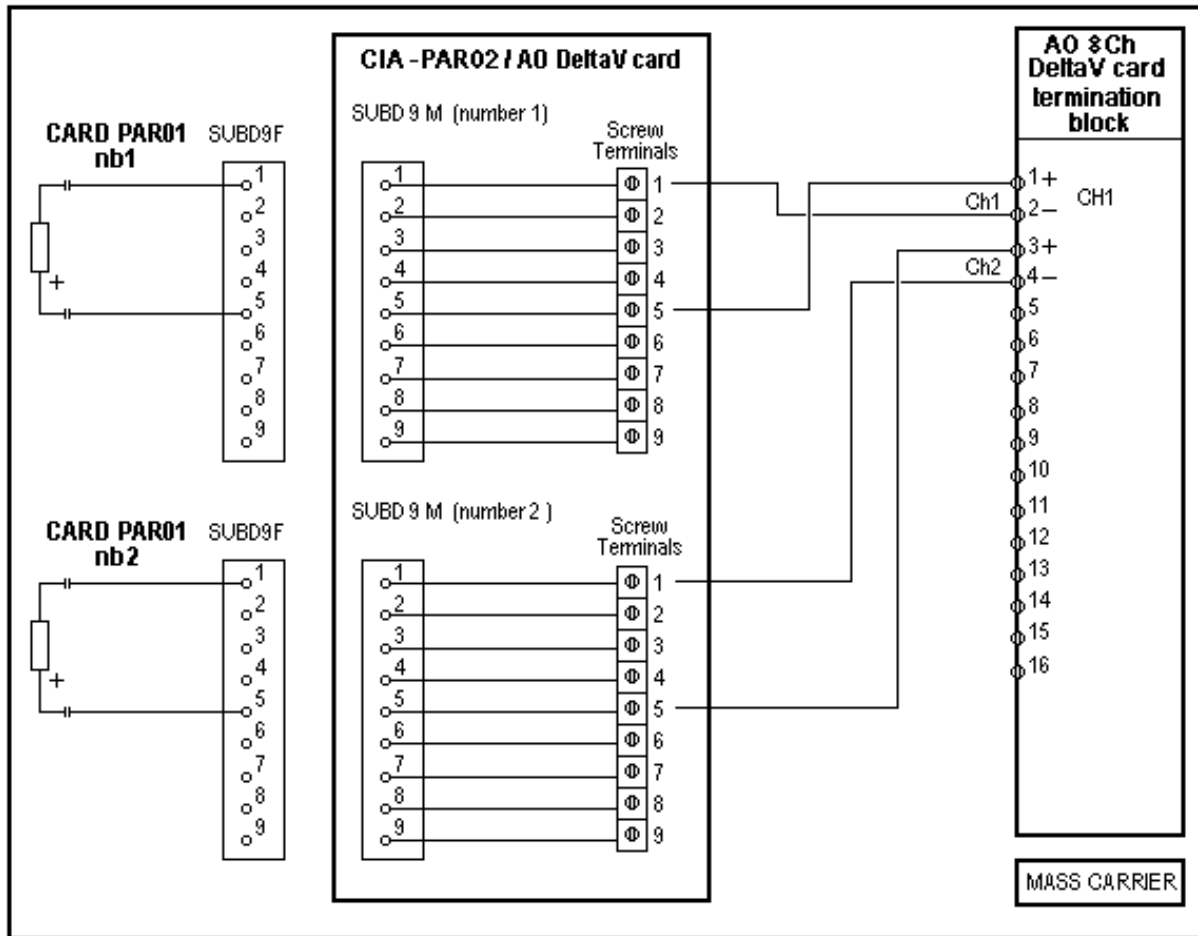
CIA - PAR02 / AO DeltaV card

SUBD 9 M (number 1)

Screw Terminals

CARD PAR01 nb1

SUBD9F

1
2
3
4
5
6
7
8
9

+

1
2
3
4
5
6
7
8
9

1
2
3
4
5
6
7
8
9

AO 8Ch DeltaV card termination block

1+
2−
3+
4−
5
6
7
8
9
10
11
12
13
14
15
16

CH1

Ch1

Ch2

SUBD 9 M (number 2 )

Screw Terminals

CARD PAR01 nb2

SUBD9F

1
2
3
4
5
6
7
8
9

+

1
2
3
4
5
6
7
8
9

1
2
3
4
5
6
7
8
9

MASS CARRIER